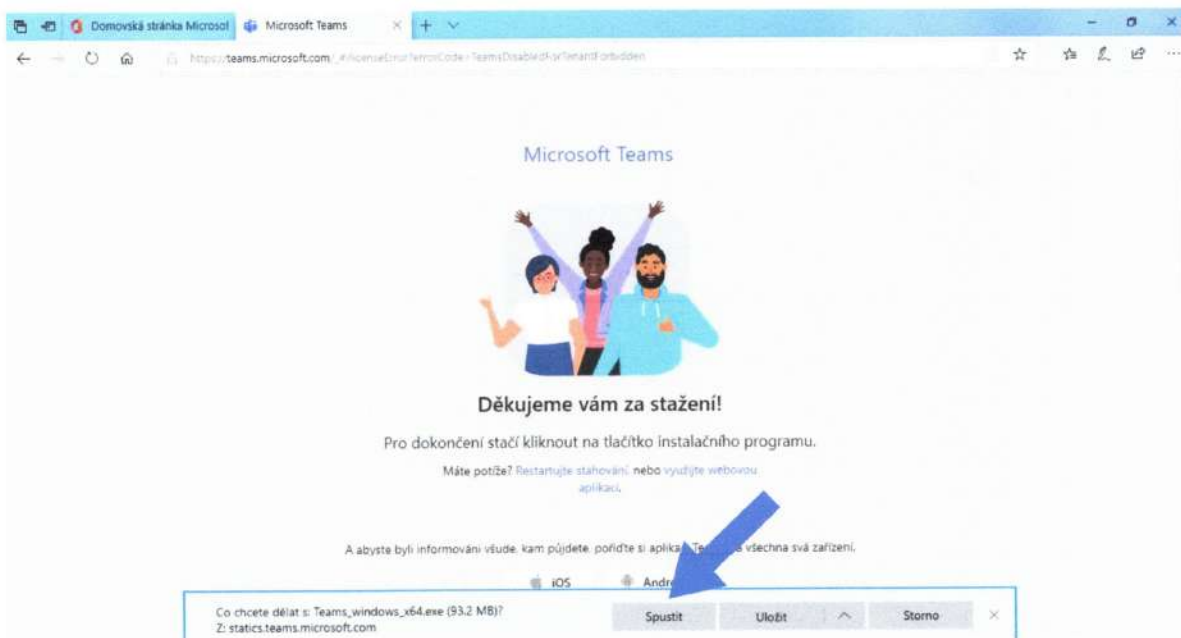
Domovská stránka Microsof | Microsoft Teams

https://teams.microsoft.com/_#/licenseError?errorCode=TeamsDisabledForTenantForbidden

Microsoft Teams

Děkujeme vám za stažení!

Pro dokončení stačí kliknout na tlačítko instalačního programu.

Máte potíže? Restartujte stahování nebo využijte webovou aplikaci.

A abyste byli informováni všude, kam půjdete, pořiďte si aplika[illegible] Te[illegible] všechna svá zařízení.

iOS Andr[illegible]

Co chcete dělat s: Teams_windows_x64.exe (93,2 MB)?
Z: statics.teams.microsoft.com

Spustit | Uložit | Storno